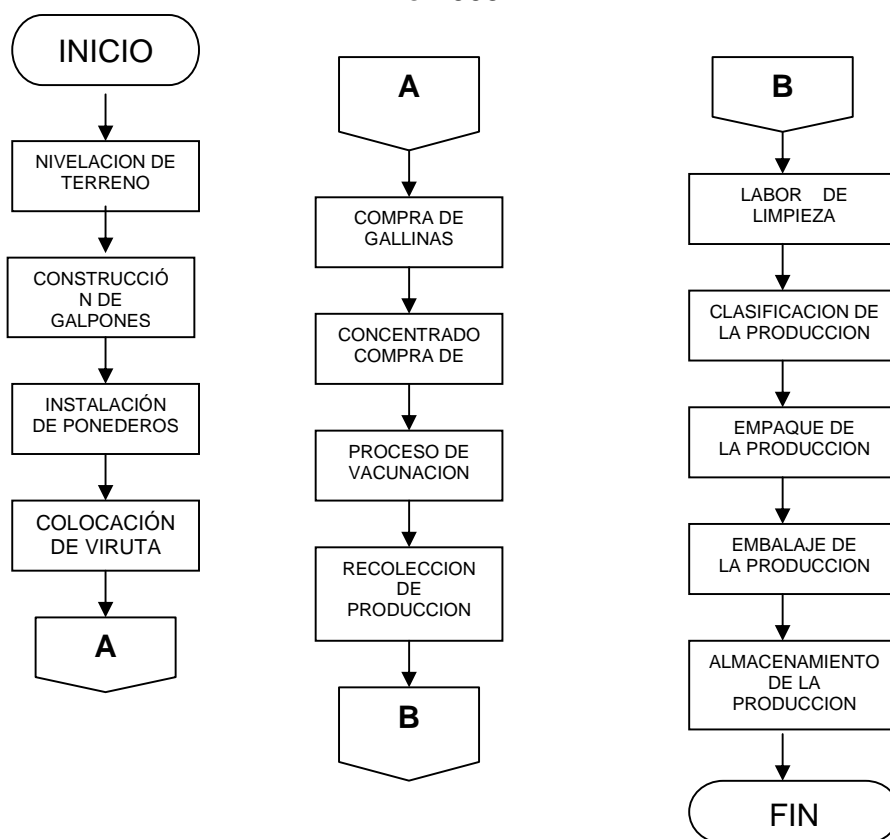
INICIO

NIVELACION DE TERRENO

CONSTRUCCIÓ N DE GALPONES

INSTALACIÓN DE PONEDEROS

COLOCACIÓN DE VIRUTA

A

A

COMPRA DE GALLINAS

CONCENTRADO COMPRA DE

PROCESO DE VACUNACION

RECOLECCION DE PRODUCCION

B

B

LABOR DE LIMPIEZA

CLASIFICACION DE LA PRODUCCION

EMPAQUE DE LA PRODUCCION

EMBALAJE DE LA PRODUCCION

ALMACENAMIENTO DE LA PRODUCCION

FIN